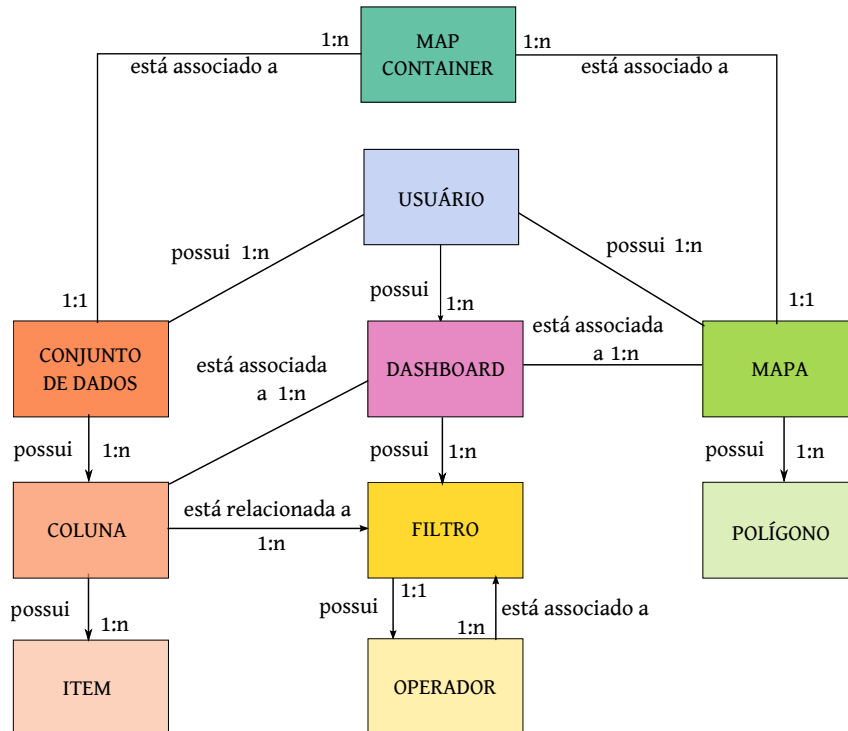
1:n
está associado a
MAP CONTAINER
1:n
está associado a

USUÁRIO

possui 1:n
possui 1:n

1:1
possui
1:n
está associada a 1:n
1:1

CONJUNTO DE DADOS
está associada a 1:n
DASHBOARD
MAPA

possui
1:n
possui
1:n
possui
1:n

COLUNA
está relacionada a
1:n
FILTRO
POLÍGONO

possui
1:n
possui
1:1
está associado a
1:n

ITEM
OPERADOR